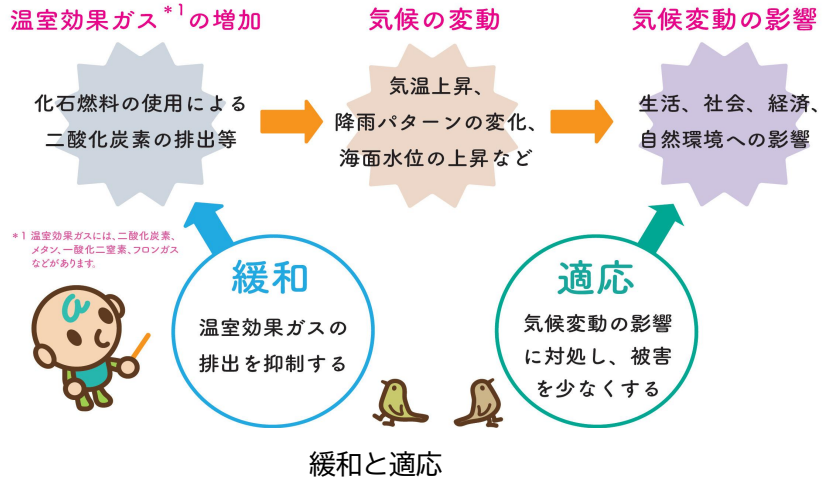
温室効果ガス$^{*1}$の増加

化石燃料の使用による二酸化炭素の排出等

気候の変動

気温上昇、降雨パターンの変化、海面水位の上昇など

気候変動の影響

生活、社会、経済、自然環境への影響

＊1 温室効果ガスには、二酸化炭素、メタン、一酸化二窒素、フロンガスなどがあります。

緩和

温室効果ガスの排出を抑制する

適応

気候変動の影響に対処し、被害を少なくする

緩和と適応